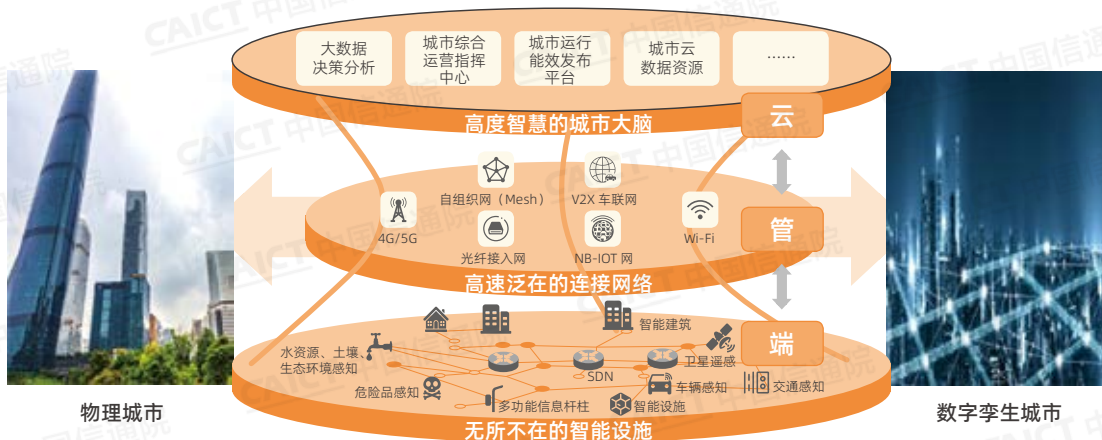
CAICT 中国信通院

大数据决策分析

城市综合运营指挥中心

城市运行能效发布平台

城市云数据资源

......

高度智慧的城市大脑

云

自组织网（Mesh）

V2X 车联网

4G/5G

Wi-Fi

光纤接入网

NB-IOT 网

管

高速泛在的连接网络

端

智能建筑

水资源、土壤、生态环境感知

卫星遥感

SDN

危险品感知

车辆感知

交通感知

多功能信息杆柱

智能设施

无所不在的智能设施

物理城市

数字孪生城市